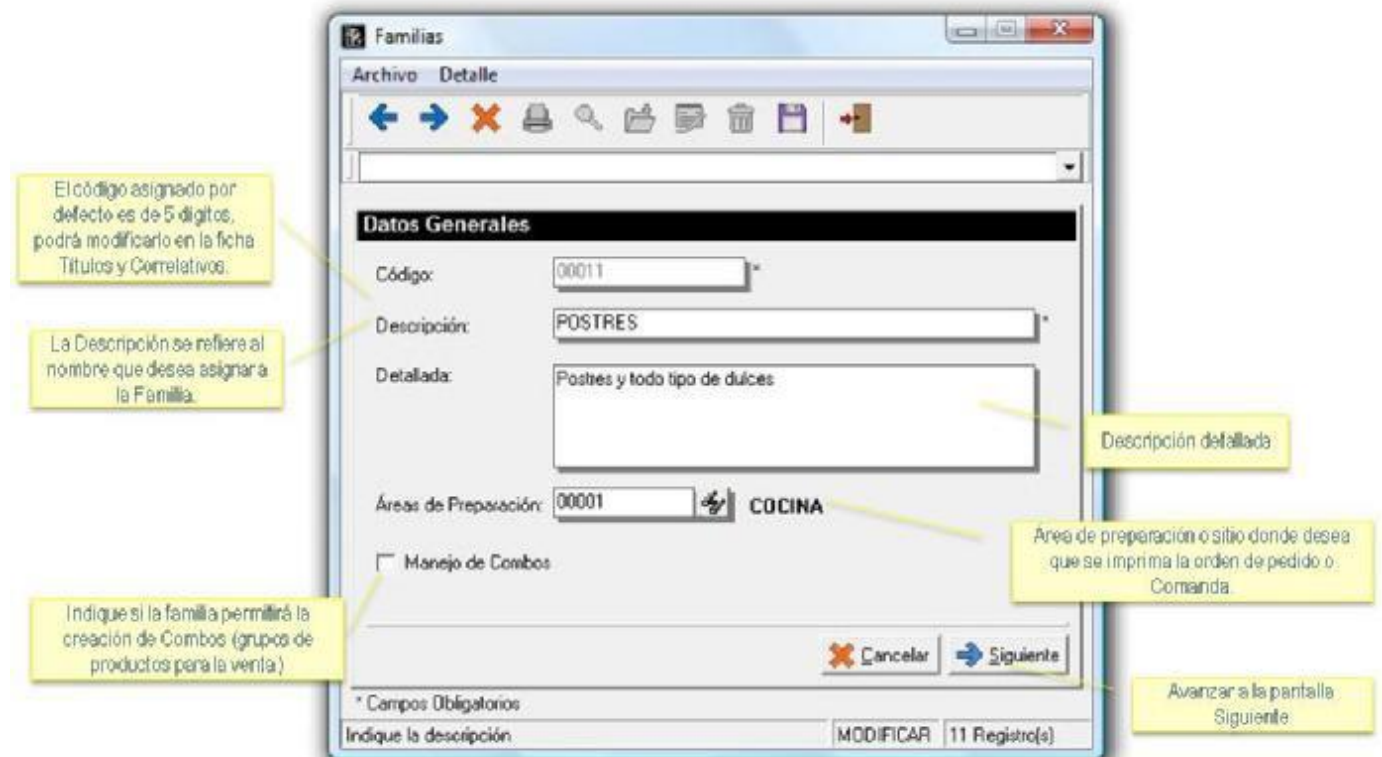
Familias

Archivo Detalle

El código asignado por defecto es de 5 digitos, podrá modificarlo en la ficha Titulos y Correlativos.

Datos Generales

Código: 00011 *

La Descripción se refiere al nombre que desea asignar a la Familia.

Descripción: POSTRES *

Detallada: Postres y todo tipo de dulces

Descripción detallada

Áreas de Preparación: 00001 COCINA

Area de preparación o sitio donde desea que se imprima la orden de pedido o Comanda.

Manejo de Combos

Indique si la familia permitirá la creación de Combos (grupos de productos para la venta)

Cancelar Siguiente

Avanzar a la pantalla Siguiente

* Campos Obligatorios

Indique la descripción MODIFICAR 11 Registro(s)